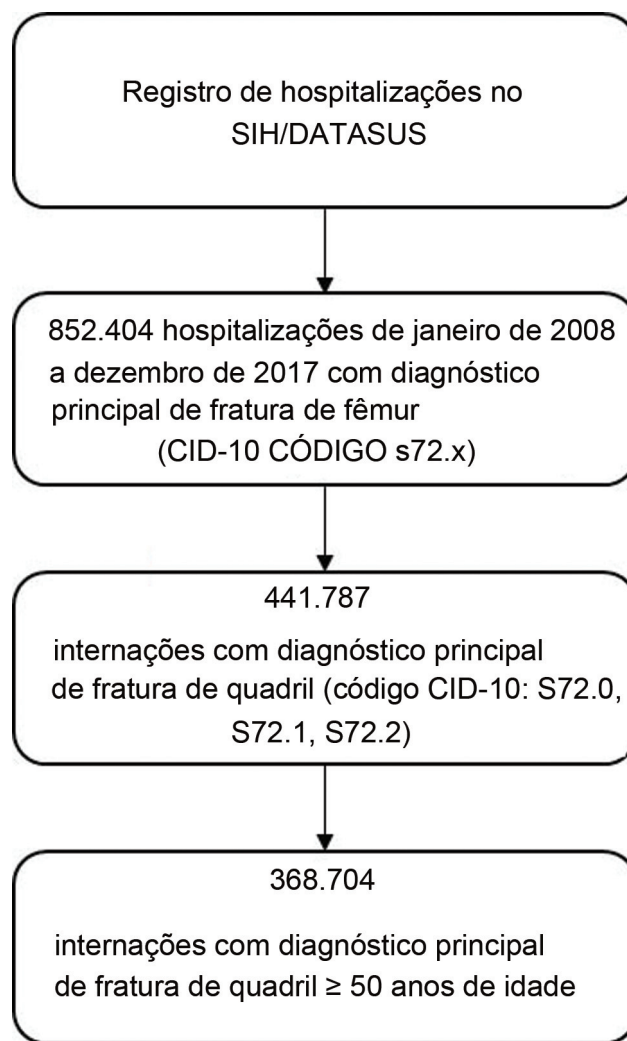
Registro de hospitalizações no SIH/DATASUS

852.404 hospitalizações de janeiro de 2008 a dezembro de 2017 com diagnóstico principal de fratura de fêmur (CID-10 CÓDIGO s72.x)

441.787

internações com diagnóstico principal de fratura de quadril (código CID-10: S72.0, S72.1, S72.2)

368.704

internações com diagnóstico principal de fratura de quadril ≥ 50 anos de idade